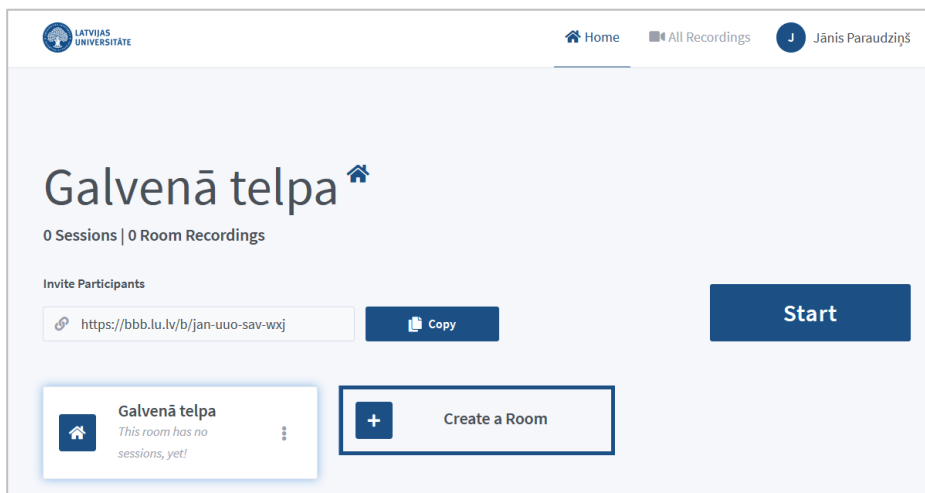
LATVIJAS UNIVERSITĀTE

Home

All Recordings

J Jānis Paraudziņš

Galvenā telpa

0 Sessions | 0 Room Recordings

Invite Participants

https://bbb.lu.lv/b/jan-uuo-sav-wxj

Copy

Start

Galvenā telpa

This room has no sessions, yet!

+

Create a Room